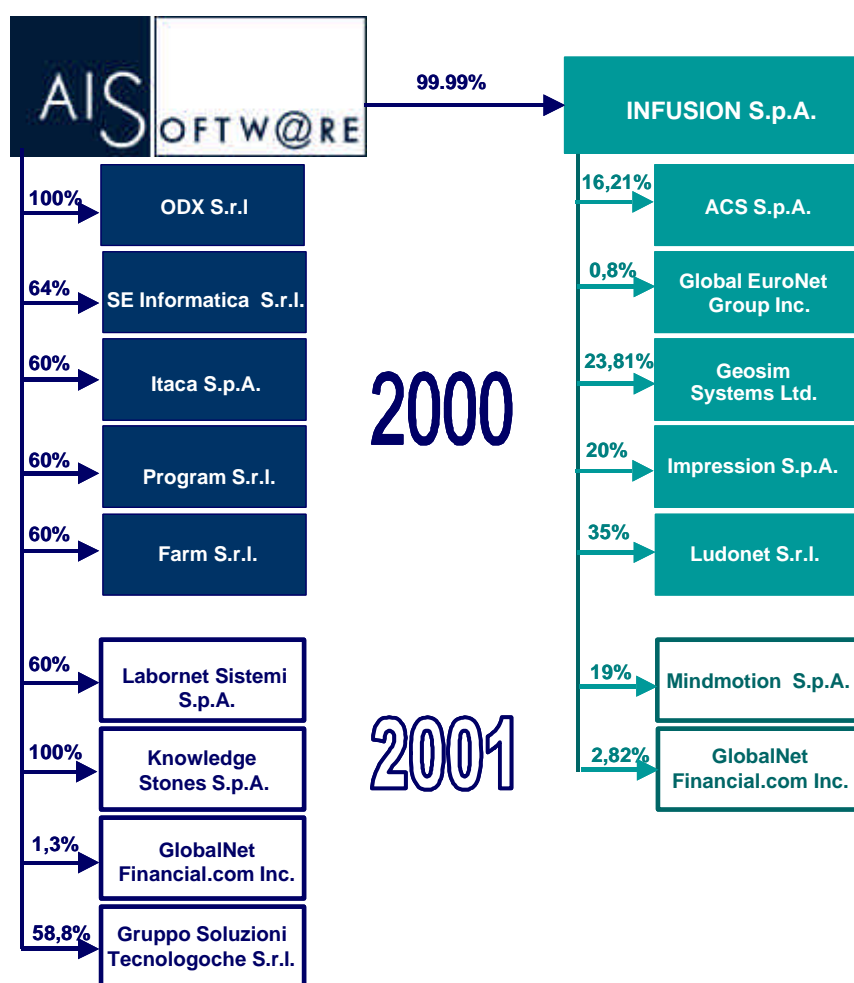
AIS OFTW@RE

99.99%

INFUSION S.p.A.

100% ODX S.r.l

64% SE Informatica S.r.l.

60% Itaca S.p.A.

60% Program S.r.l.

60% Farm S.r.l.

60% Labornet Sistemi S.p.A.

100% Knowledge Stones S.p.A.

1,3% GlobalNet Financial.com Inc.

58,8% Gruppo Soluzioni Tecnologoche S.r.l.

2000

2001

16,21% ACS S.p.A.

0,8% Global EuroNet Group Inc.

23,81% Geosim Systems Ltd.

20% Impression S.p.A.

35% Ludonet S.r.l.

19% Mindmotion S.p.A.

2,82% GlobalNet Financial.com Inc.